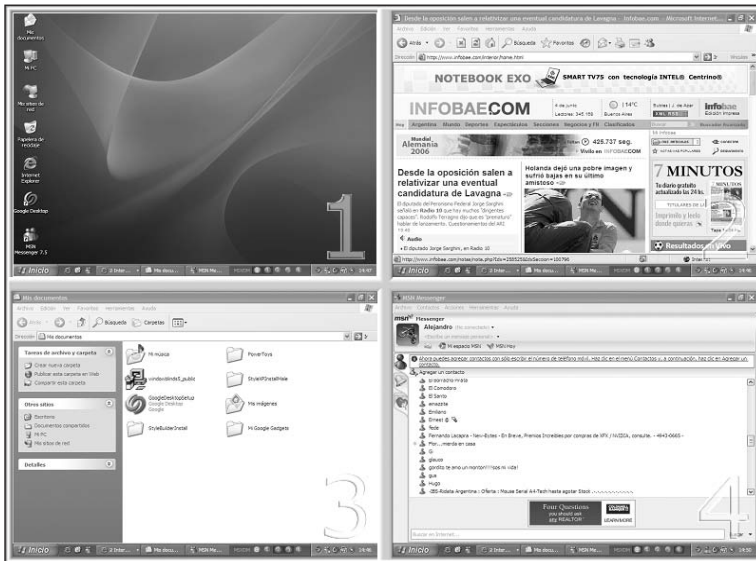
Mis documentos

Mi PC

Mis sitios de red

Papelera de reciclaje

Internet Explorer

Google Desktop

MSN Messenger 7.5

1

Inicio

Desde la opción sale a relativizar una eventual candidatura de Lavagna - Infobae.com - Microsoft Internet...

Archivo Edición Ver Favoritos Herramientas Ayuda

Atrás Búsqueda Favoritos

Dirección http://www.infobae.com/interior/home.html

NOTEBOOK EXO SMART TV75 con tecnología INTEL® Centrino®

INFOBAE.COM

4 de junio 14°C Buenos Aires

Infobae Edición Impresa

Mundial Alemania 2006

425.737 seg.

Desde la oposición salen a relativizar una eventual candidatura de Lavagna

Holanda dejó una pobre imagen y sufrió bajas en su último amistoso

7 MINUTOS

Audio

Resultados en vivo

Inicio

Mis documentos

Archivo Edición Ver Favoritos Herramientas Ayuda

Atrás Búsqueda Carpetas

Dirección Mis documentos

Tareas de archivo y carpeta

Crear nueva carpeta

Publicar esta carpeta en Web

Compartir esta carpeta

Otros sitios

Escritorio

Documentos compartidos

Mi PC

Mis sitios de red

Detalles

Mi música

PowerToys

windowsmedia5_audio

StyleXPInstallMsie

GoogleDesktopSetup Google Desktop Google

Mis imágenes

StyleBuilderInstall

Mi Google Gadgets

3

Inicio

MSN Messenger

Archivo Contactos Acciones Herramientas Ayuda

msn Messenger

Alejandro

Mi espacio MSN

Agregar un contacto

El Comodoro

El Santo

Emiliano

Four Questions

4

Inicio